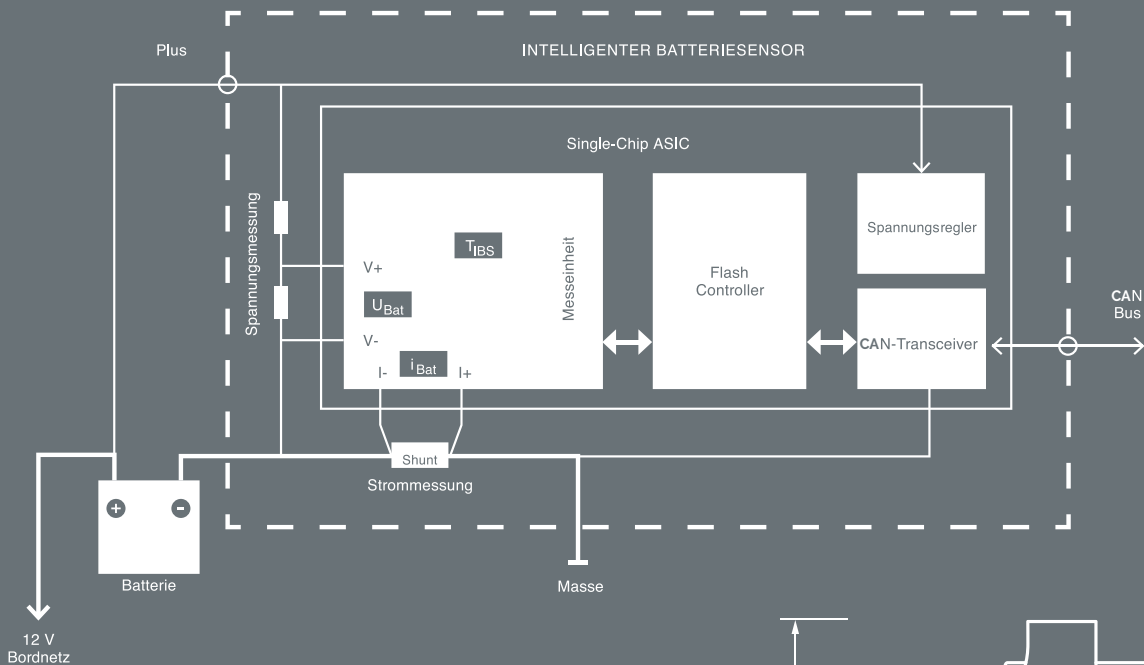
Plus

INTELLIGENTER BATTERIESENSOR

Single-Chip ASIC

Spannungsmessung

$T_{IBS}$

V+

$U_{Bat}$

V-

$i_{Bat}$

I-

I+

Messeinheit

Flash Controller

Spannungsregler

CAN-Transceiver

CAN Bus

Shunt

Strommessung

Batterie

Masse

12 V Bordnetz